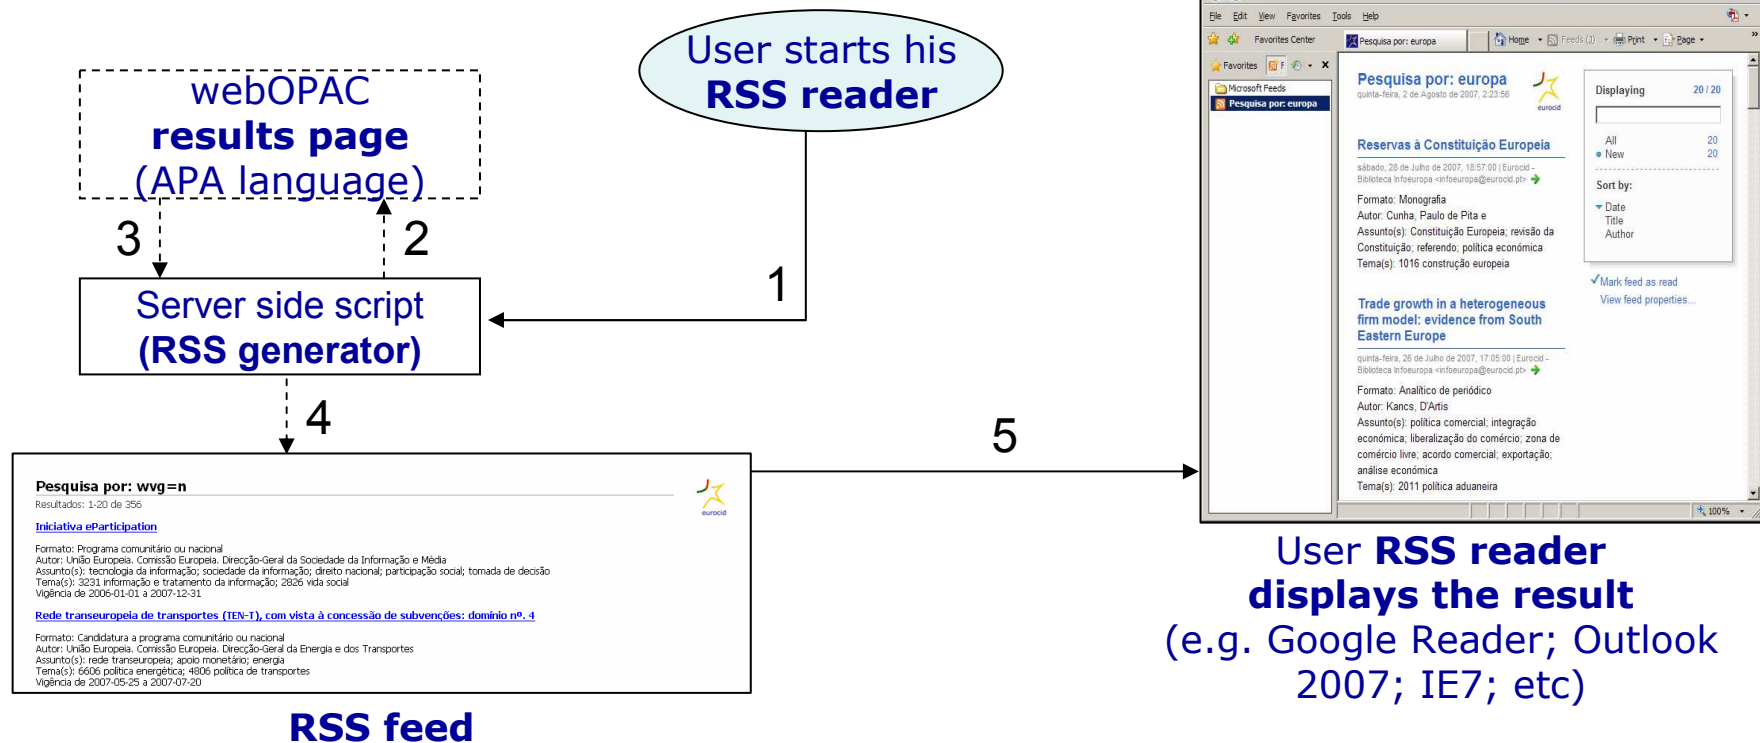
webOPAC
results page
(APA language)

User starts his
RSS reader

3

2

Server side script
(RSS generator)

1

4

5

Pesquisa por: wvg=n
Resultados: 1-20 de 356

eurocid

Iniciativa eParticipation

Formato: Programa comunitário ou nacional
Autor: União Europeia. Comissão Europeia. Direcção-Geral da Sociedade da Informação e Média
Assunto(s): tecnologia da informação; sociedade da informação; direito nacional; participação social; tomada de decisão
Tema(s): 3231 informação e tratamento da informação; 2826 vida social
Vigência de 2006-01-01 a 2007-12-31

Rede transeuropeia de transportes (TEN-T), com vista à concessão de subvenções: domínio nº. 4

Formato: Candidatura a programa comunitário ou nacional
Autor: União Europeia. Comissão Europeia. Direcção-Geral da Energia e dos Transportes
Assunto(s): rede transeuropeia; apoio monetário; energia
Tema(s): 6606 política energética; 4806 política de transportes
Vigência de 2007-05-25 a 2007-07-20

RSS feed

File Edit View Favorites Tools Help
Favorites Center
Pesquisa por: europa
Home Feeds (J) Print Page
Favorites
Microsoft Feeds
Pesquisa por: europa

Pesquisa por: europa
quinta-feira, 2 de Agosto de 2007, 2:23:56
eurocid

Reservas à Constituição Europeia
sábado, 28 de Julho de 2007, 18:57:00 | Eurocid - Biblioteca Infoeuropa <infoeuropa@eurocid.pt>
Formato: Monografia
Autor: Cunha, Paulo de Pita e
Assunto(s): Constituição Europeia; revisão da Constituição; referendo; política económica
Tema(s): 1016 construção europeia

Trade growth in a heterogeneous firm model: evidence from South Eastern Europe
quinta-feira, 26 de Julho de 2007, 17:05:00 | Eurocid - Biblioteca Infoeuropa <infoeuropa@eurocid.pt>
Formato: Analítico de periódico
Autor: Kancs, D'Artis
Assunto(s): política comercial; integração económica; liberalização do comércio; zona de comércio livre; acordo comercial; exportação; análise económica
Tema(s): 2011 política aduaneira

Displaying 20 / 20
All 20
New 20
Sort by:
Date
Title
Author
Mark feed as read
View feed properties...
100%

User RSS reader
displays the result
(e.g. Google Reader; Outlook 2007; IE7; etc)